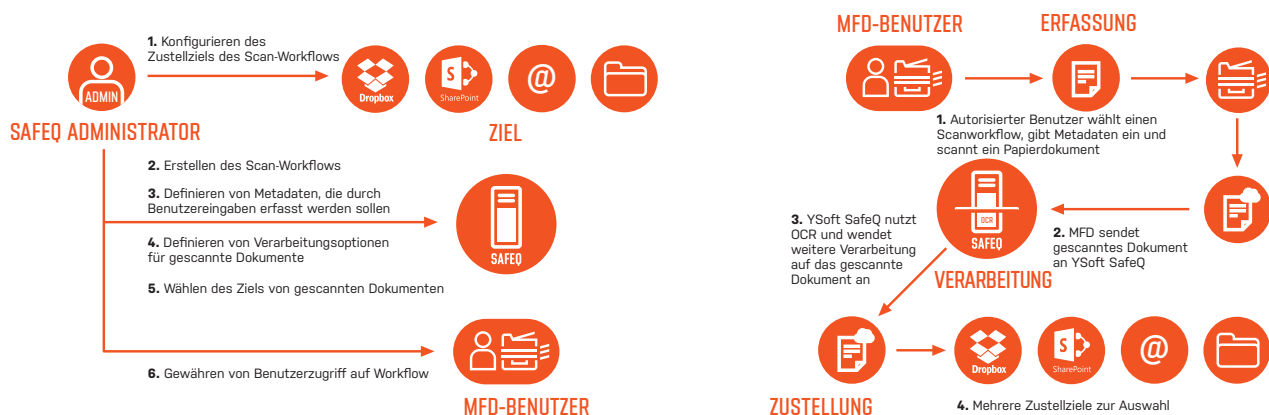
ADMIN

1. Konfigurieren des Zustellziels des Scan-Workflows

Dropbox

SharePoint

@

SAFEQ ADMINISTRATOR

ZIEL

2. Erstellen des Scan-Workflows

3. Definieren von Metadaten, die durch Benutzereingaben erfasst werden sollen

4. Definieren von Verarbeitungsoptionen für gescannte Dokumente

SAFEQ

5. Wählen des Ziels von gescannten Dokumenten

6. Gewähren von Benutzerzugriff auf Workflow

MFD-BENUTZER

MFD-BENUTZER

ERFASSUNG

1. Autorisierter Benutzer wählt einen Scanworkflow, gibt Metadaten ein und scannt ein Papierdokument

3. YSoft SafeQ nutzt OCR und wendet weitere Verarbeitung auf das gescannte Dokument an

OCR

SAFEQ

2. MFD sendet gescanntes Dokument an YSoft SafeQ

VERARBEITUNG

Dropbox

SharePoint

@

ZUSTELLUNG

4. Mehrere Zustellziele zur Auswahl